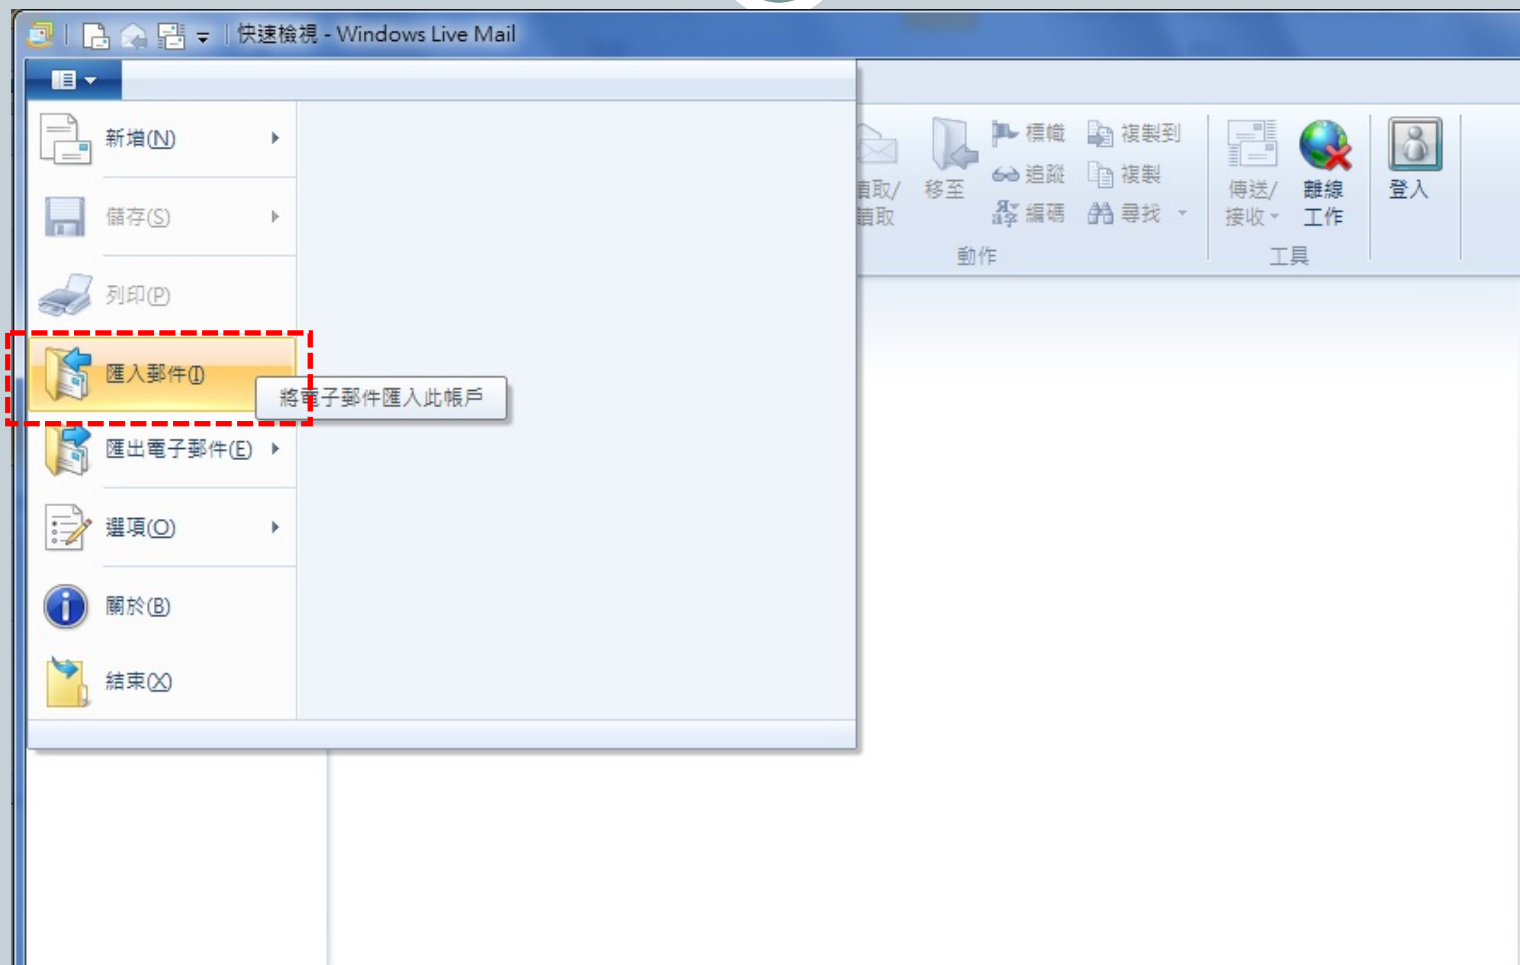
快速檢視 - Windows Live Mail

新增(N)
儲存(S)
列印(P)
匯入郵件(I)
將電子郵件匯入此帳戶
匯出電子郵件(E)
選項(O)
關於(B)
結束(X)

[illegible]取/
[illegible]取
移至
標幟
追蹤
編碼
複製到
複製
尋找
動作
傳送/
接收
離線
工作
工具
登入